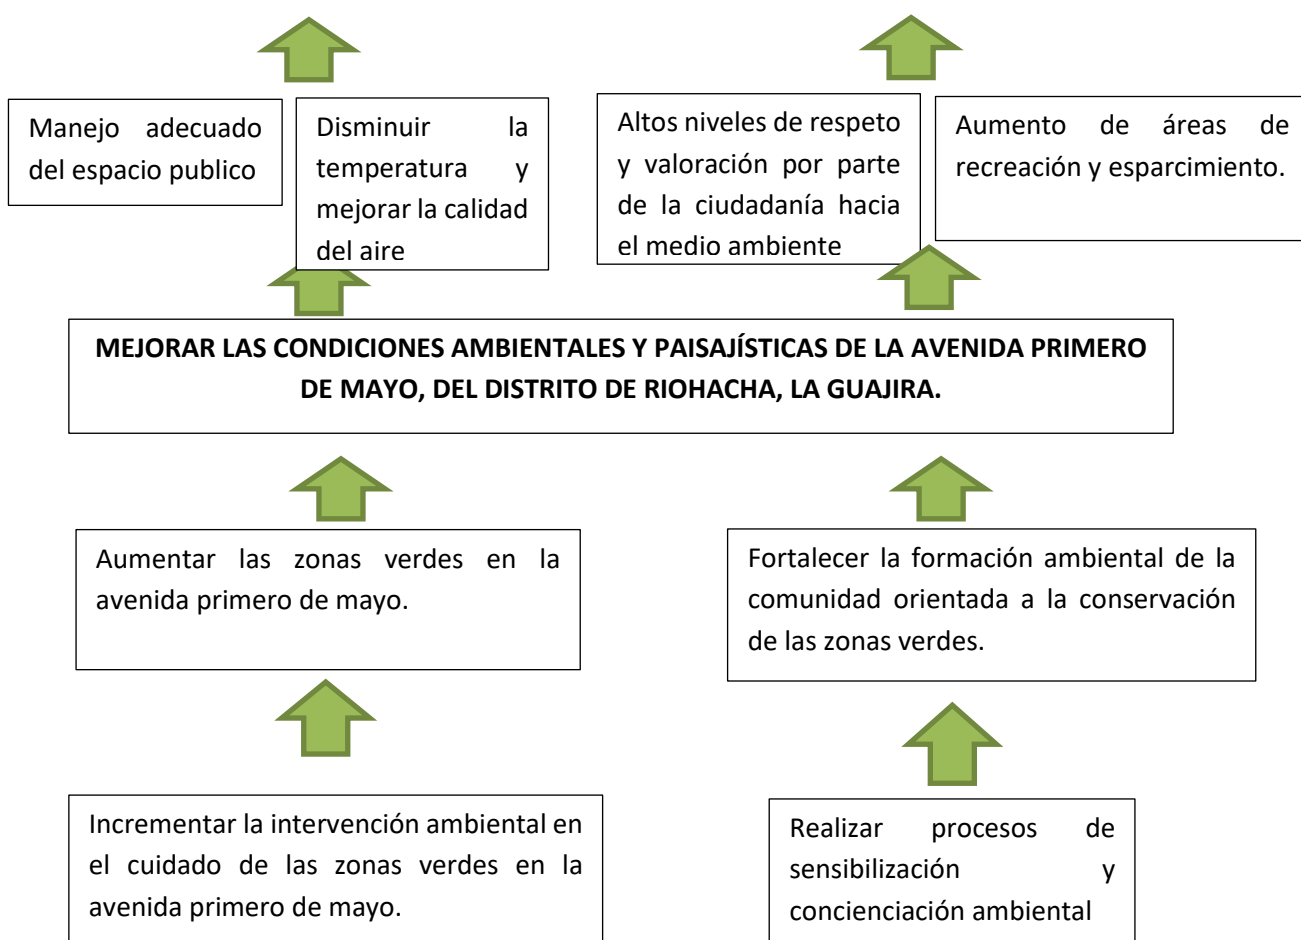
Manejo adecuado del espacio publico

Disminuir la temperatura y mejorar la calidad del aire

Altos niveles de respeto y valoración por parte de la ciudadanía hacia el medio ambiente

Aumento de áreas de recreación y esparcimiento.

**MEJORAR LAS CONDICIONES AMBIENTALES Y PAISAJÍSTICAS DE LA AVENIDA PRIMERO DE MAYO, DEL DISTRITO DE RIOHACHA, LA GUAJIRA.**

Aumentar las zonas verdes en la avenida primero de mayo.

Fortalecer la formación ambiental de la comunidad orientada a la conservación de las zonas verdes.

Incrementar la intervención ambiental en el cuidado de las zonas verdes en la avenida primero de mayo.

Realizar procesos de sensibilización y concienciación ambiental